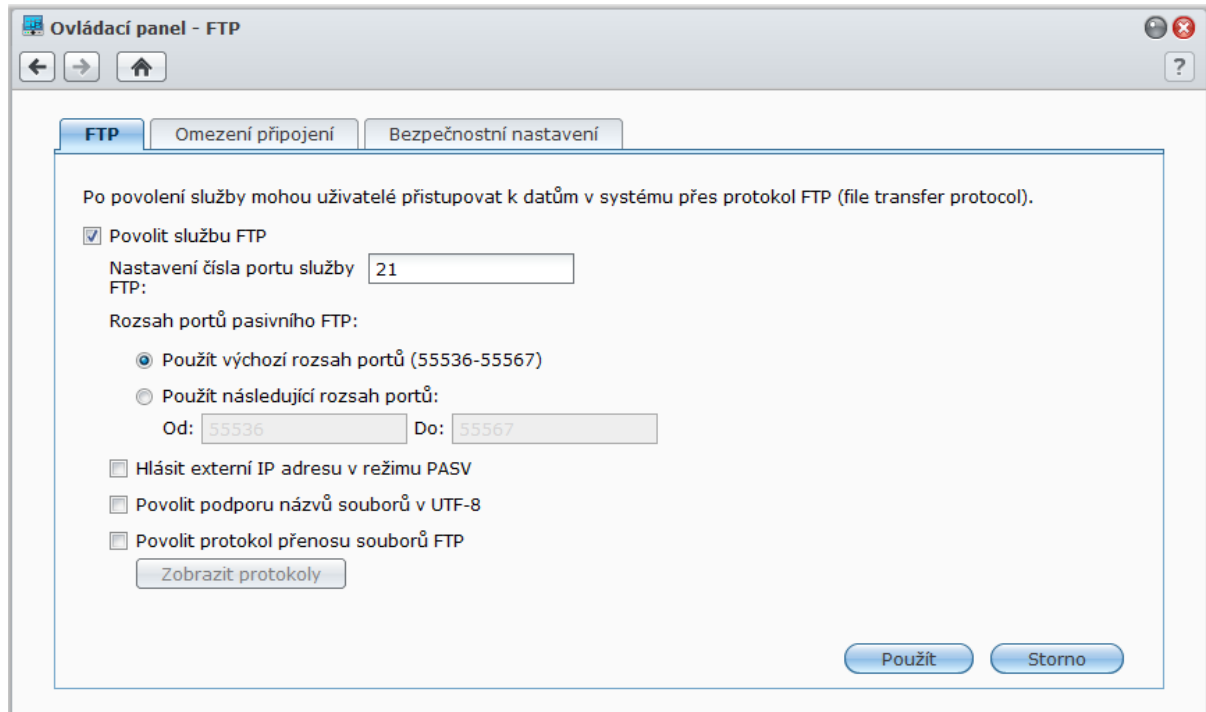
Ovládací panel - FTP

?

FTP | Omezení připojení | Bezpečnostní nastavení

Po povolení služby mohou uživatelé přistupovat k datům v systému přes protokol FTP (file transfer protocol).

Povolit službu FTP

Nastavení čísla portu služby FTP: 21

Rozsah portů pasivního FTP:

Použít výchozí rozsah portů (55536-55567)

Použít následující rozsah portů:

Od: 55536 Do: 55567

Hlásit externí IP adresu v režimu PASV

Povolit podporu názvů souborů v UTF-8

Povolit protokol přenosu souborů FTP

Zobrazit protokoly

Použít Storno